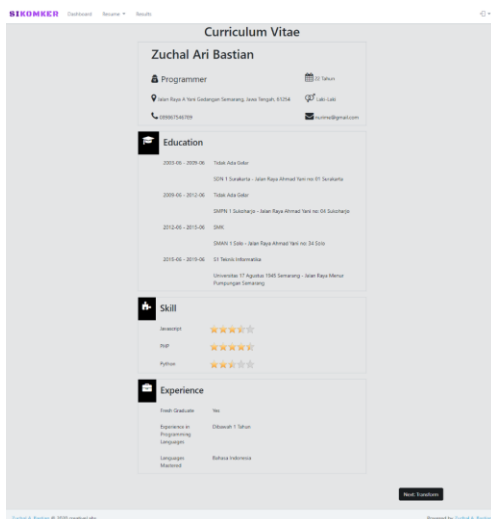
SIKOMKER Dashboard Resume ▾ Results

Curriculum Vitae

Zuchal Ari Bastian

Programmer

22 Tahun

Jalan Raya A Yani Gedangan Semarang, Jawa Tengah, 61256

Laki-Laki

089667546789

m.rima@gmail.com

Education

2003-06 - 2009-06 Tidak Ada Gelar

SDN 1 Surakarta - Jalan Raya Ahmad Yani no 01 Surakarta

2009-06 - 2012-06 Tidak Ada Gelar

SMPN 1 Sukoharjo - Jalan Raya Ahmad Yani no 04 Sukoharjo

2012-06 - 2015-06 SMK

SMAN 1 Solo - Jalan Raya Ahmad Yani no 34 Solo

2015-06 - 2019-06 S1 Teknik Informatika

Universitas 17 Agustus 1945 Semarang - Jalan Raya Menur Pumpungan Semarang

Skill

Javascript

PHP

Python

Experience

Fresh Graduate Yes

Experience in Programming Languages Dibawah 1 Tahun

Languages Mastered Bahasa Indonesia

Next: Transform

Zuchal A. Bastian © 2020 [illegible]

Powered by Zuchal A. Bastian